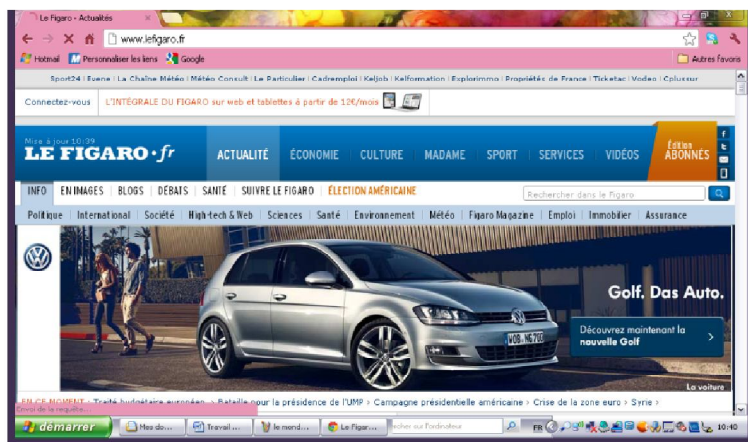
Le Figaro - Actualités

www.lefigaro.fr

Hotmail Personnaliser les liens Google

Autres favoris

Sport24 | Evene | La Chaîne Météo | Météo Consult | Le Particulier | Cadremploi | Keljob | Kelformation | Explorimmo | Propriétés de France | Ticketac | Vodeo | Cplussur

Connectez-vous L'INTÉGRALE DU FIGARO sur web et tablettes à partir de 12€/mois

Mise à jour 10:39
LE FIGARO·fr

ACTUALITÉ ÉCONOMIE CULTURE MADAME SPORT SERVICES VIDÉOS

Édition ABONNÉS

INFO EN IMAGES BLOGS DÉBATS SANTÉ SUIVRE LE FIGARO ÉLECTION AMÉRICAINE

Rechercher dans le Figaro

Politique | International | Société | High-tech & Web | Sciences | Santé | Environnement | Météo | Figaro Magazine | Emploi | Immobilier | Assurance

Golf. Das Auto.

Découvrez maintenant la nouvelle Golf

WOB NG 700

La voiture

EN CE MOMENT Traité budgétaire européen > Bataille pour la présidence de l'UMP > Campagne présidentielle américaine > Crise de la zone euro > Syrie >

Envoi de la requête...

démarrer Mes do... Travail ... le mond... Le Figar... Rechercher sur l'ordinateur FR 10:40